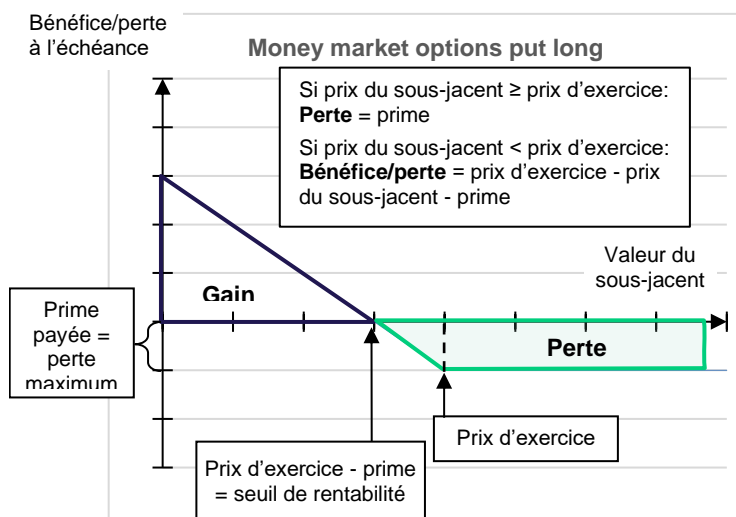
Bénéfice/perte à l'échéance

**Money market options put long**

Si prix du sous-jacent ≥ prix d'exercice: **Perte** = prime

Si prix du sous-jacent < prix d'exercice: **Bénéfice/perte** = prix d'exercice - prix du sous-jacent - prime

Valeur du sous-jacent

**Gain**

Prime payée = perte maximum

**Perte**

Prix d'exercice

Prix d'exercice - prime = seuil de rentabilité